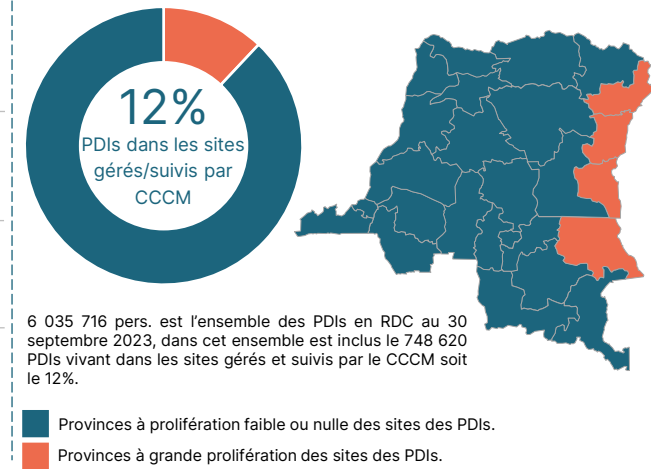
12%
PDIs dans les sites gérés/suivis par CCCM

6 035 716 pers. est l'ensemble des PDIs en RDC au 30 septembre 2023, dans cet ensemble est inclus le 748 620 PDIs vivant dans les sites gérés et suivis par le CCCM soit le 12%.

Provinces à prolifération faible ou nulle des sites des PDIs.

Provinces à grande prolifération des sites des PDIs.